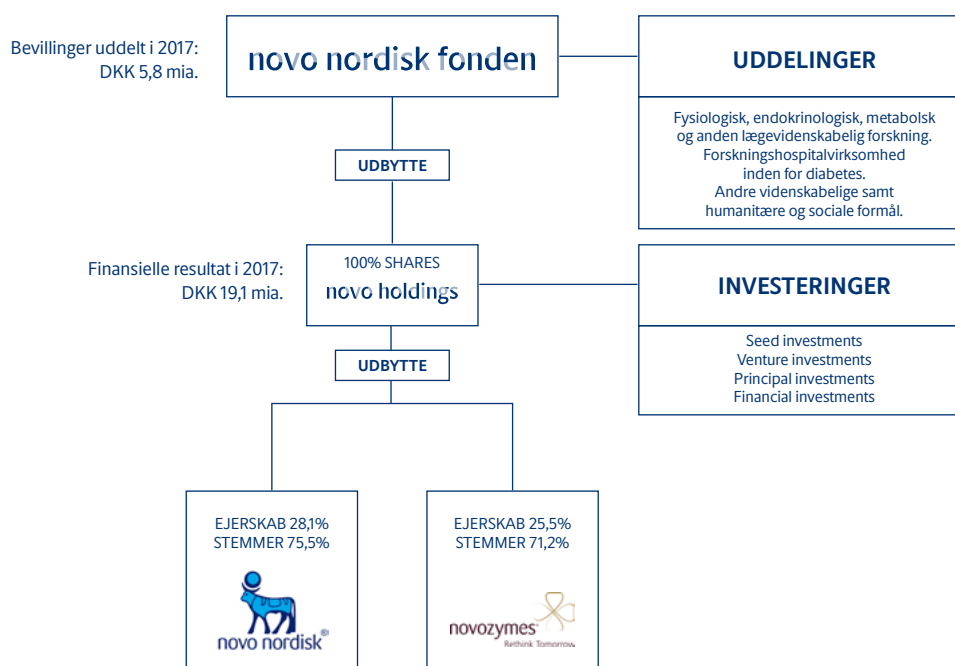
Bevillinger uddelt i 2017:
DKK 5,8 mia.

novo nordisk fonden

UDDELINGER

Fysiologisk, endokrinologisk, metabolsk og anden lægevidenskabelig forskning.
Forskningshospitalvirksomhed inden for diabetes.
Andre videnskabelige samt humanitære og sociale formål.

UDBYTTE

Finansielle resultat i 2017:
DKK 19,1 mia.

100% SHARES
novo holdings

INVESTERINGER

Seed investments
Venture investments
Principal investments
Financial investments

UDBYTTE

EJERSKAB 28,1%
STEMMER 75,5%

novo nordisk®

EJERSKAB 25,5%
STEMMER 71,2%

novozymes
Rethink Tomorrow